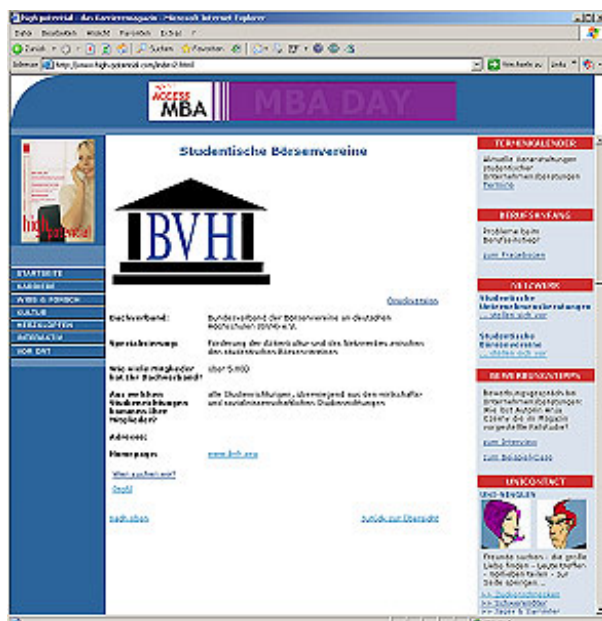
high potential - das Karrieremagazin - Microsoft Internet Explorer

Datei Bearbeiten Ansicht Favoriten Extras ?

Zurück Suchen Favoriten

Adresse http://www.high-potential.com/index2.html

ACCESS MBA

MBA DAY

Studentische Börsenvereine

BVH

STARTSEITE
KARRIERE
WIRE & FORSCH
KULTUR
HERAUSGEBERN
INTERAKTIV
WIR ÜBER UNS

Druckversion

Dachverband: Bundesverband der Börsenvereine an deutschen Hochschulen (BVH) e.V.

Spezialisierung: Förderung der Aktienkultur und des Netzwerkes zwischen den studentischen Börsenvereinen

Wie viele Mitglieder hat der Dachverband? über 5.000

Aus welchen Studienrichtungen kommen ihre Mitglieder? alle Studienrichtungen, überwiegend aus den wirtschafts- und sozialwissenschaftlichen Studienrichtungen

Adresse:

Homepage: www.bvh.org

Wen suchen wir?

Profil

nach oben

zurück zur Übersicht

TERMINKALENDER
Aktuelle Veranstaltungen studentischer Unternehmensberatungen
Termine

BERUFSANFANG
Probleme beim Berufseinstieg?
zum Fragebogen

NETWORK
Studentische Unternehmensberatungen ... stellen sich vor
Studentische Börsenvereine ... stellen sich vor

BEWERBUNGSTIPPS
Bewerbungsgespräche bei Unternehmensberatungen: Wie lief Ausgabe Ihres CD-Rs? ... im Magazin vorgestellte Fallstudie!
zum Interview
zum Beispielcase

UNICONTACT
UNI-SINGLES

Freunde suchen - die große Liebe finden - Leute treffen - Hobbies teilen - zur Seite springen ...
>> Studentenbörse
>> Schwarzes Brett
>> Tipps & Termine